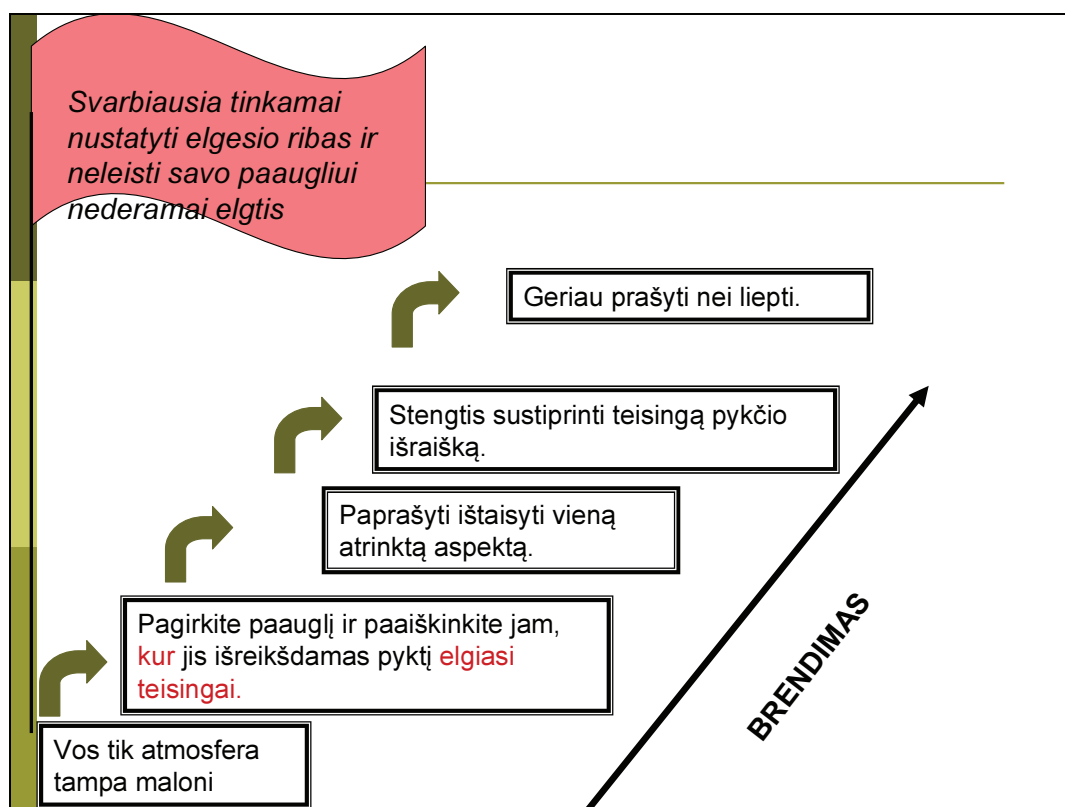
Svarbiausia tinkamai nustatyti elgesio ribas ir neleisti savo paaugliui nederamai elgtis

Geriau prašyti nei liepti.

Stengtis sustiprinti teisingą pykčio išraišką.

Paprašyti ištaisyti vieną atrinktą aspektą.

Pagirkite paauglį ir paaiškinkite jam, kur jis išreikšdamas pyktį elgiasi teisingai.

BRENDIMAS

Vos tik atmosfera tampa maloni